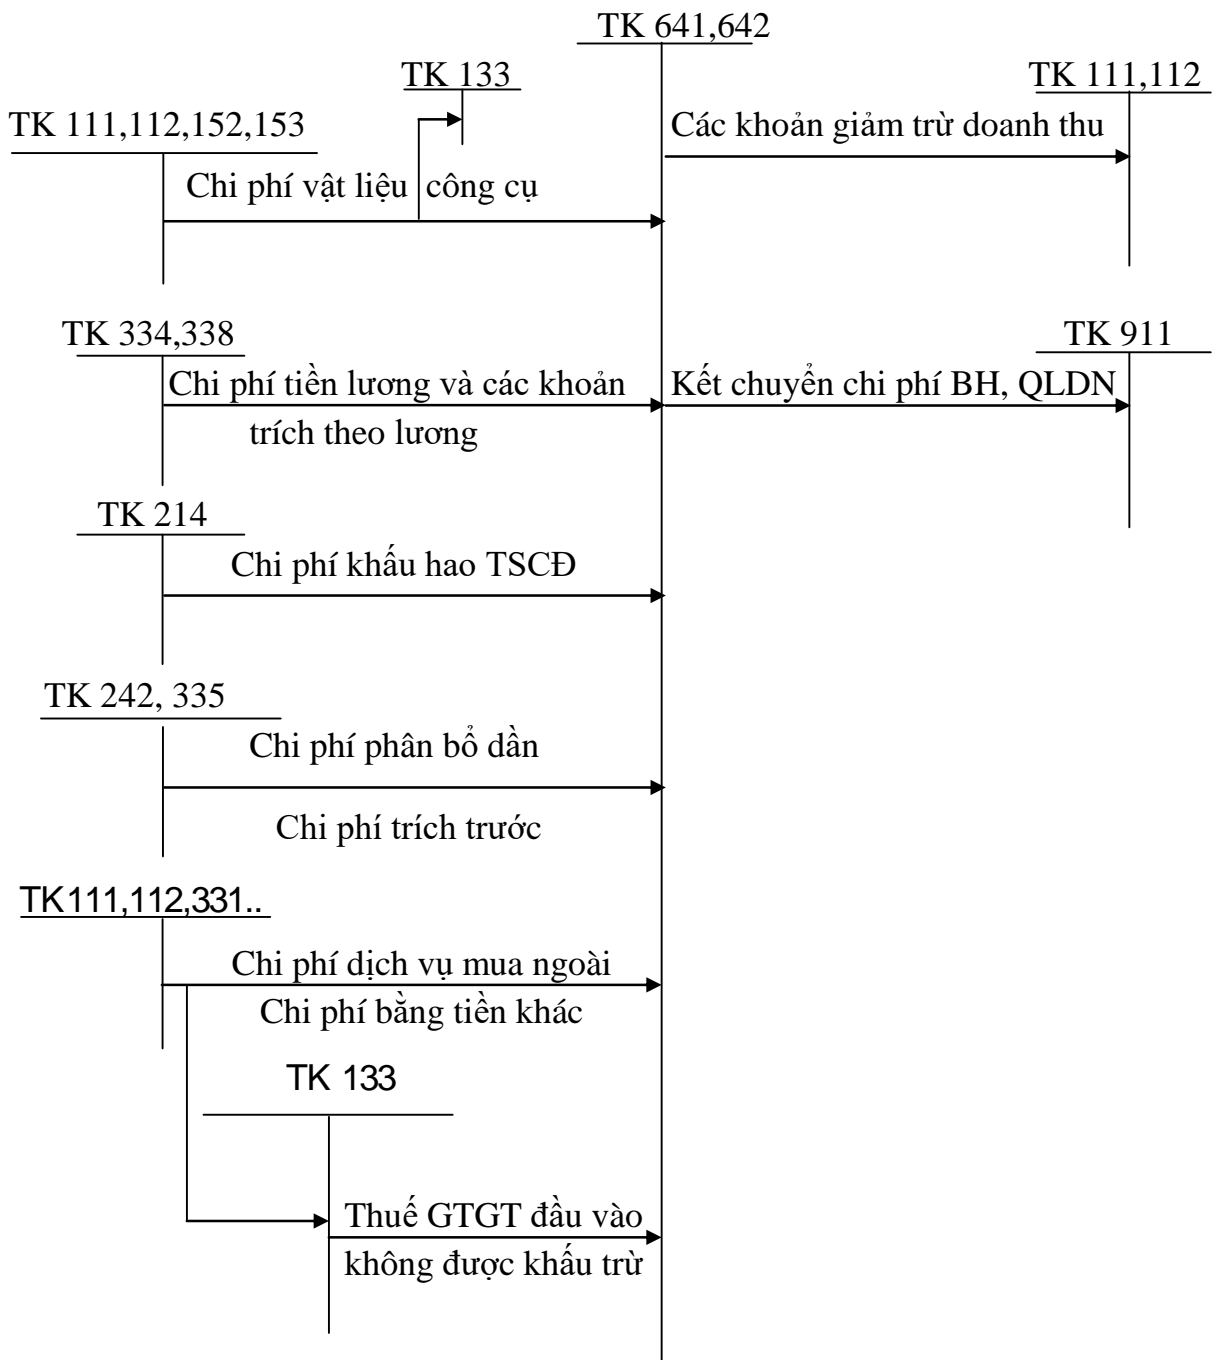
TK 641,642

TK 133

TK 111,112

TK 111,112,152,153

Các khoản giảm trừ doanh thu

Chi phí vật liệu công cụ

TK 334,338

TK 911

Chi phí tiền lương và các khoản trích theo lương

Kết chuyển chi phí BH, QLDN

TK 214

Chi phí khấu hao TSCĐ

TK 242, 335

Chi phí phân bổ dần

Chi phí trích trước

TK111,112,331..

Chi phí dịch vụ mua ngoài

Chi phí bằng tiền khác

TK 133

Thuế GTGT đầu vào không được khấu trừ